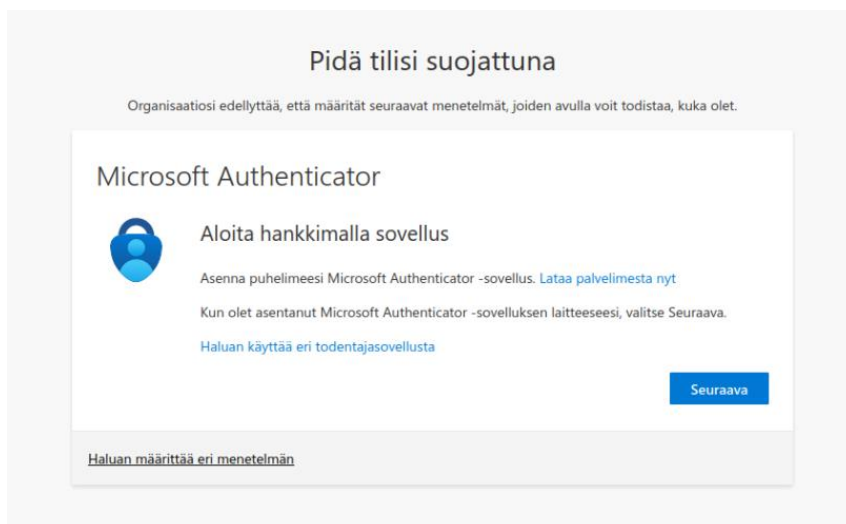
Pidä tilisi suojattuna

Organisaatiosi edellyttää, että määrität seuraavat menetelmät, joiden avulla voit todistaa, kuka olet.

Microsoft Authenticator

Aloita hankkimalla sovellus

Asenna puhelimeesi Microsoft Authenticator -sovellus. Lataa palvelimesta nyt

Kun olet asentanut Microsoft Authenticator -sovelluksen laitteeseesi, valitse Seuraava.

Haluan käyttää eri todentajasovellusta

Seuraava

Haluan määrittää eri menetelmän